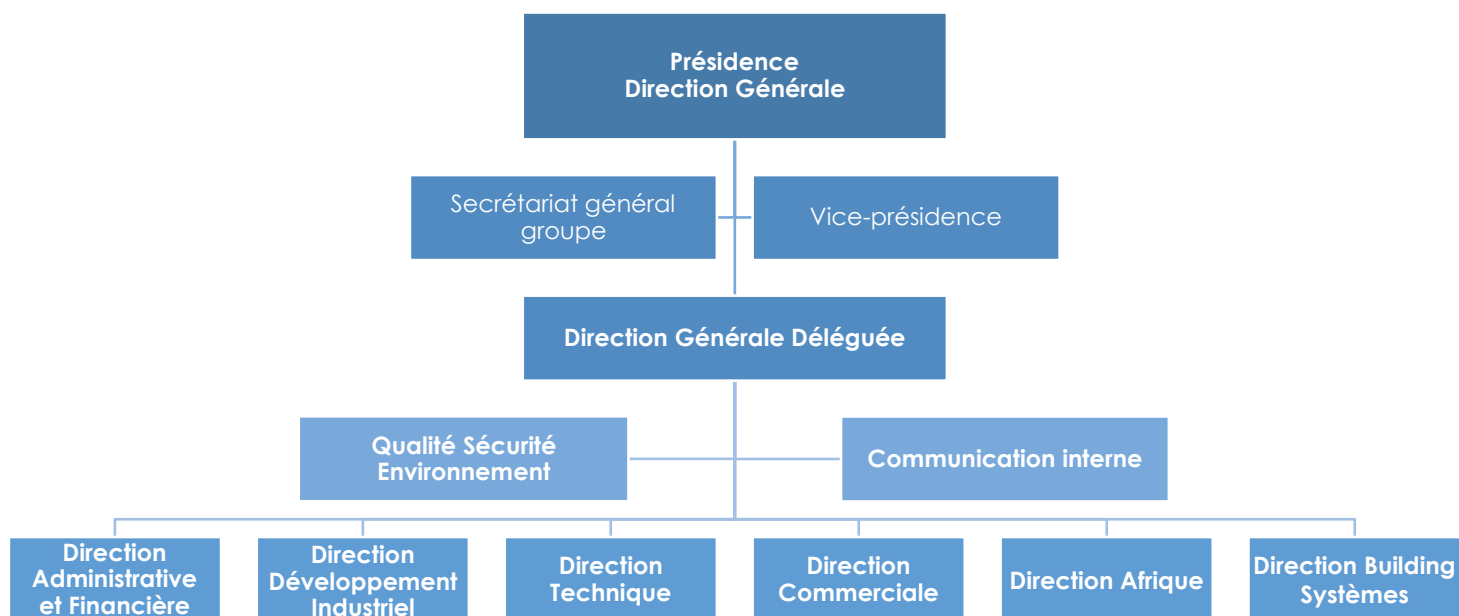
Présidence
Direction Générale

Secrétariat général groupe

Vice-présidence

Direction Générale Déléguée

Qualité Sécurité Environnement

Communication interne

Direction Administrative et Financière

Direction Développement Industriel

Direction Technique

Direction Commerciale

Direction Afrique

Direction Building Systèmes